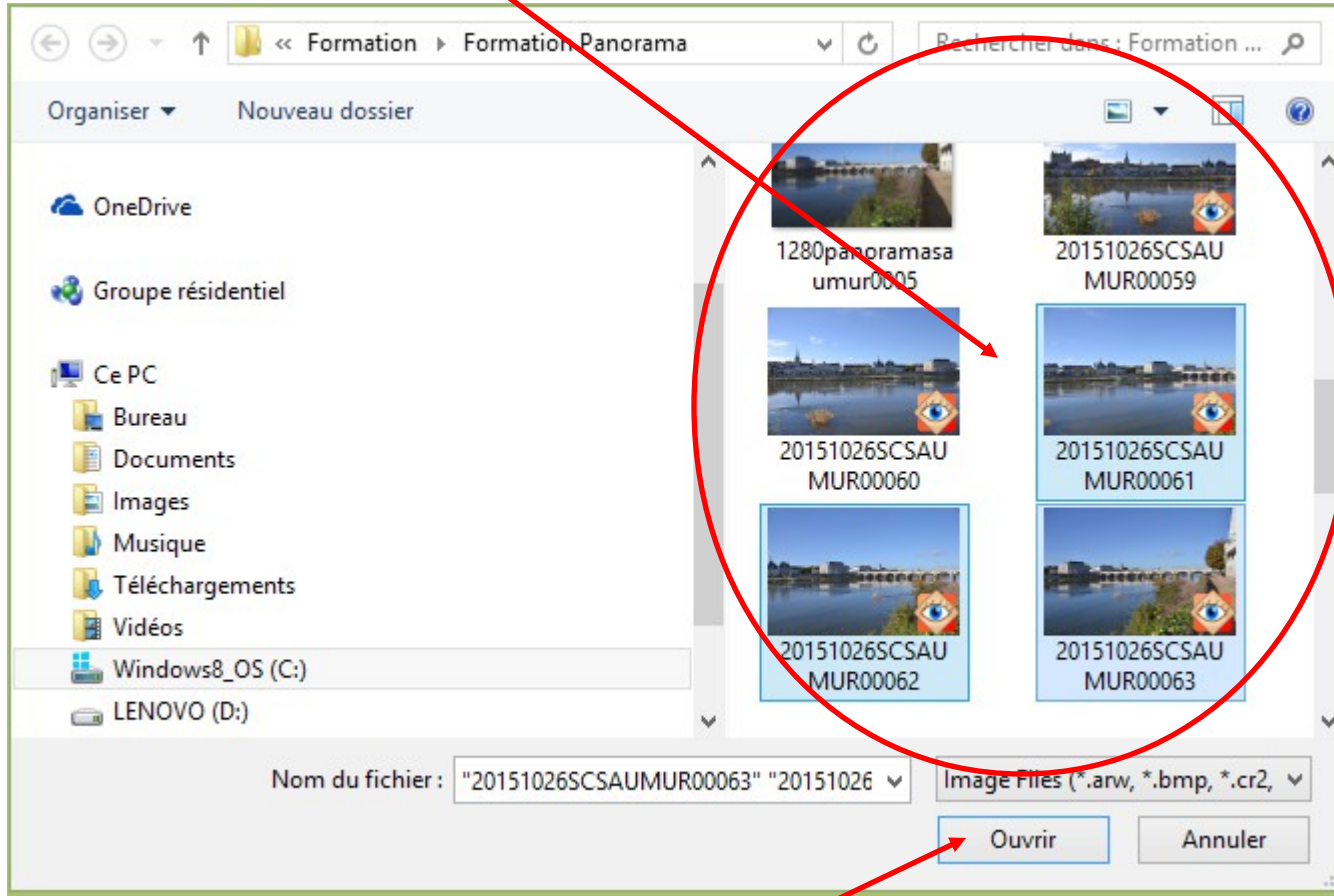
« Formation ▸ Formation Panorama
Rechercher dans : Formation ...
Organiser ▾
Nouveau dossier
OneDrive
Groupe résidentiel
Ce PC
Bureau
Documents
Images
Musique
Téléchargements
Vidéos
Windows8_OS (C:)
LENOVO (D:)
1280panoramasaumur0005
20151026SCSAUMUR00059
20151026SCSAUMUR00060
20151026SCSAUMUR00061
20151026SCSAUMUR00062
20151026SCSAUMUR00063
Nom du fichier : "20151026SCSAUMUR00063" "20151026
Image Files (*.arw, *.bmp, *.cr2,
Ouvrir
Annuler